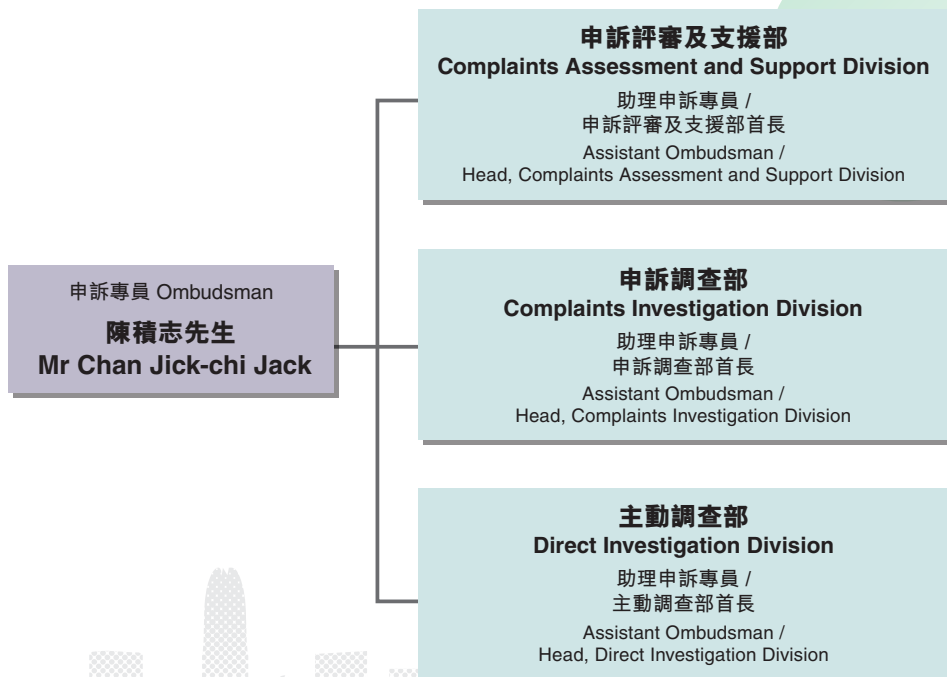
申訴專員 Ombudsman

陳積志先生
Mr Chan Jick-chi Jack

申訴評審及支援部
Complaints Assessment and Support Division

助理申訴專員 /
申訴評審及支援部首長

Assistant Ombudsman /
Head, Complaints Assessment and Support Division

申訴調查部
Complaints Investigation Division

助理申訴專員 /
申訴調查部首長

Assistant Ombudsman /
Head, Complaints Investigation Division

主動調查部
Direct Investigation Division

助理申訴專員 /
主動調查部首長

Assistant Ombudsman /
Head, Direct Investigation Division